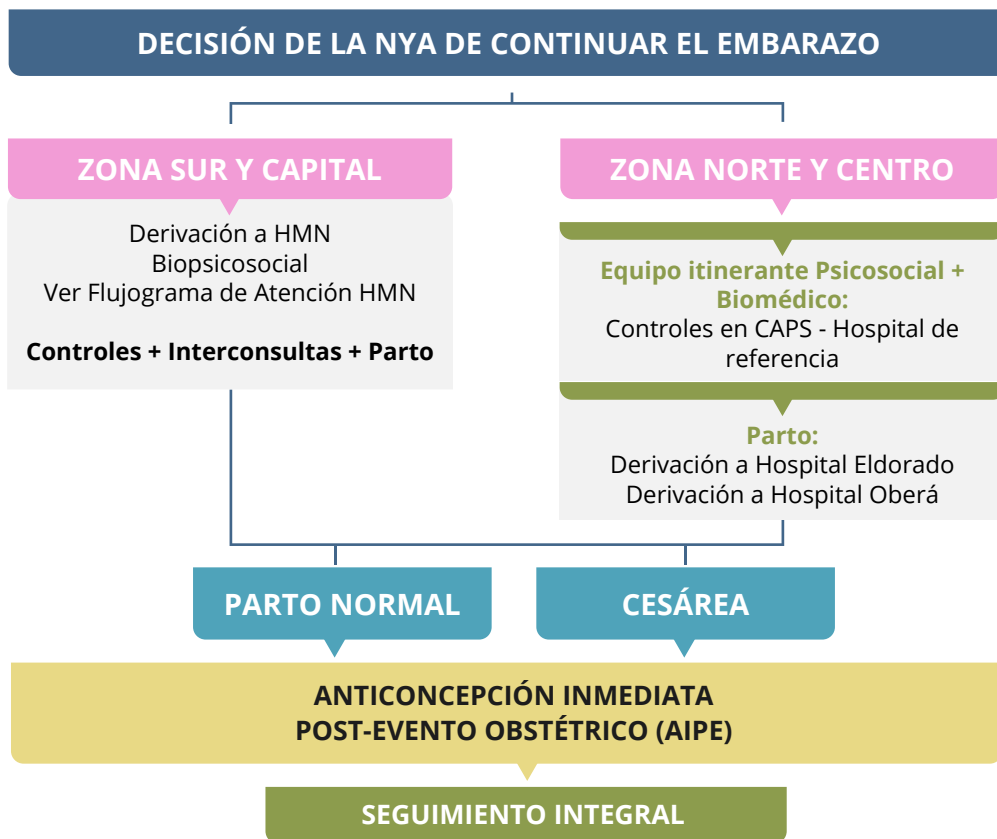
DECISIÓN DE LA NYA DE CONTINUAR EL EMBARAZO

ZONA SUR Y CAPITAL

Derivación a HMN
Biopsicosocial
Ver Flujograma de Atención HMN

Controles + Interconsultas + Parto

ZONA NORTE Y CENTRO

Equipo itinerante Psicosocial + Biomédico:
Controles en CAPS - Hospital de referencia

Parto:
Derivación a Hospital Eldorado
Derivación a Hospital Oberá

PARTO NORMAL

CESÁREA

ANTICONCEPCIÓN INMEDIATA
POST-EVENTO OBSTÉTRICO (AIPE)

SEGUIMIENTO INTEGRAL